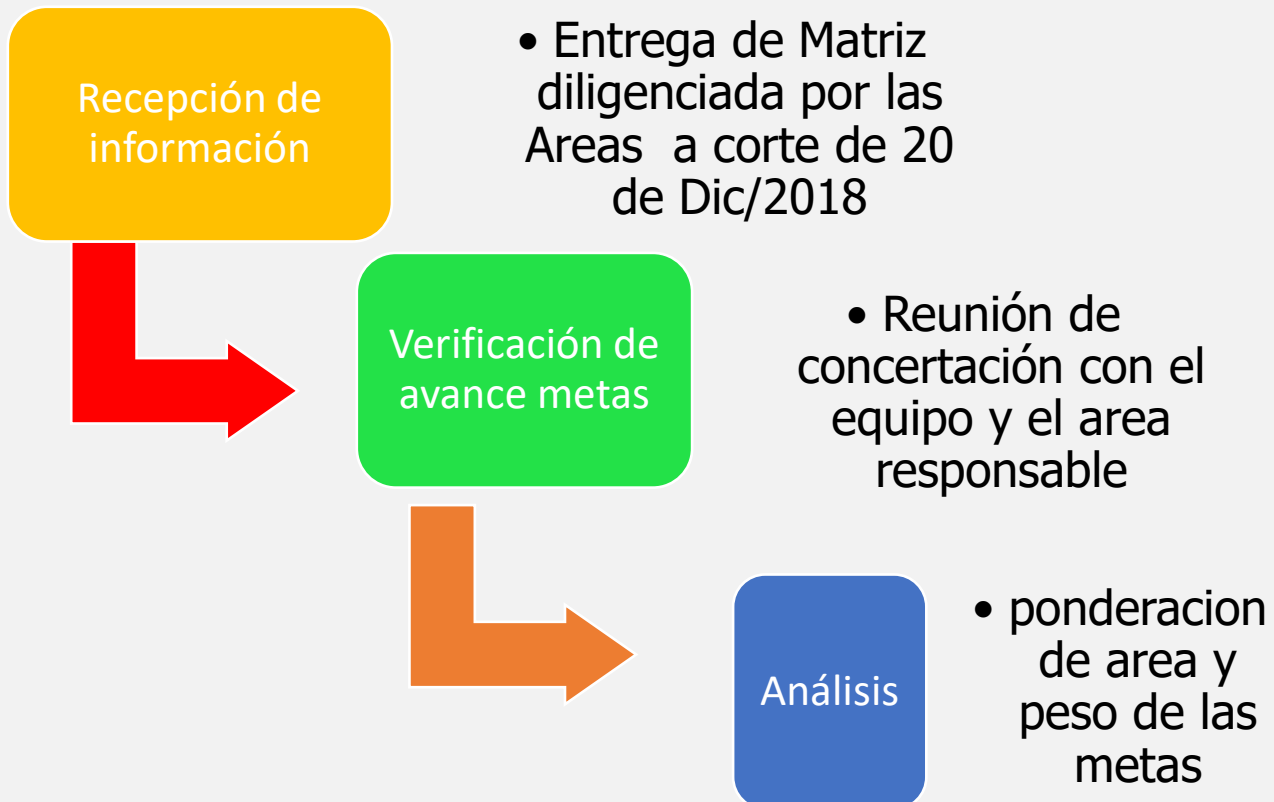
Recepción de información

• Entrega de Matriz diligenciada por las Areas a corte de 20 de Dic/2018

Verificación de avance metas

• Reunión de concertación con el equipo y el area responsable

Análisis

• ponderacion de area y peso de las metas